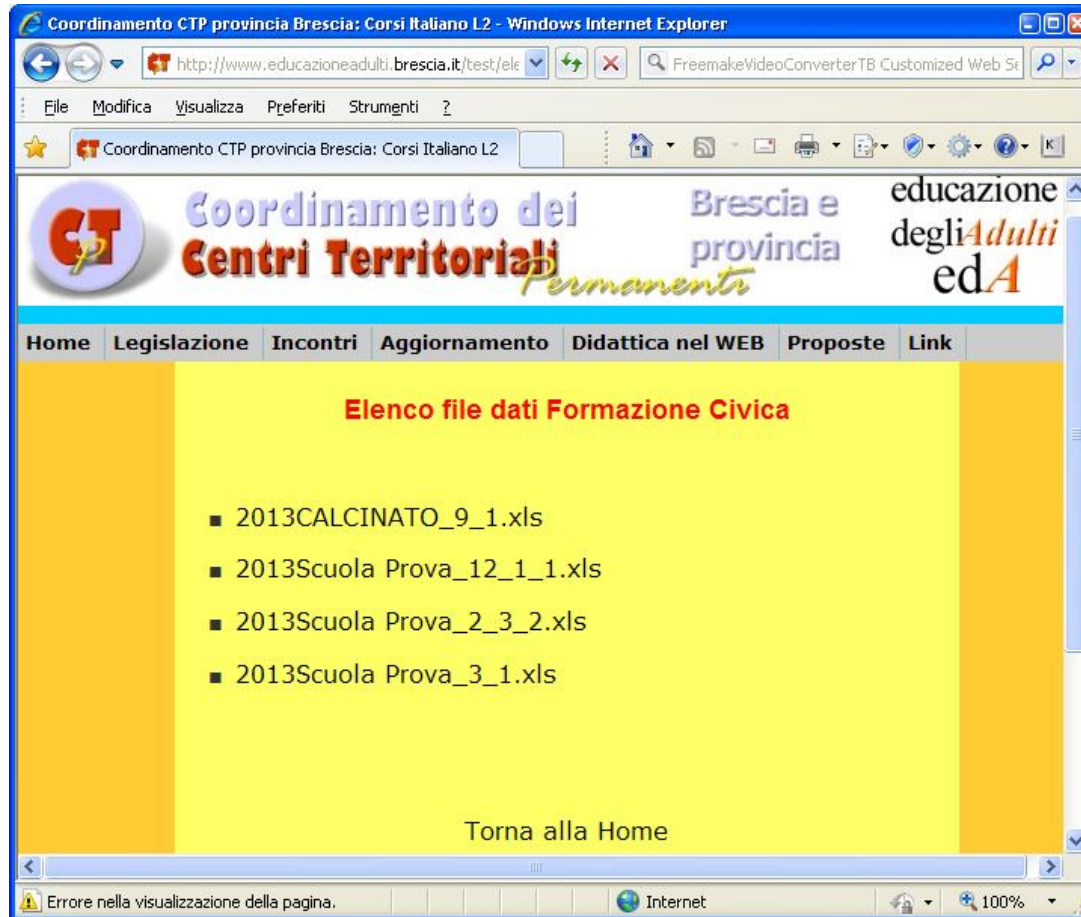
Coordinamento CTP provincia Brescia: Corsi Italiano L2 - Windows Internet Explorer

http://www.educazioneadulti.brescia.it/test/ele

FreemakeVideoConverterTB Customized Web Se

File Modifica Visualizza Preferiti Strumenti ?

Coordinamento CTP provincia Brescia: Corsi Italiano L2

CTP

Coordinamento dei Centri Territoriali Permanenti

Brescia e provincia

educazione degli Adulti edA

Home Legislazione Incontri Aggiornamento Didattica nel WEB Proposte Link

Elenco file dati Formazione Civica

- 2013CALCINATO_9_1.xls
- 2013Scuola Prova_12_1_1.xls
- 2013Scuola Prova_2_3_2.xls
- 2013Scuola Prova_3_1.xls

Torna alla Home

Errore nella visualizzazione della pagina.

Internet

100%